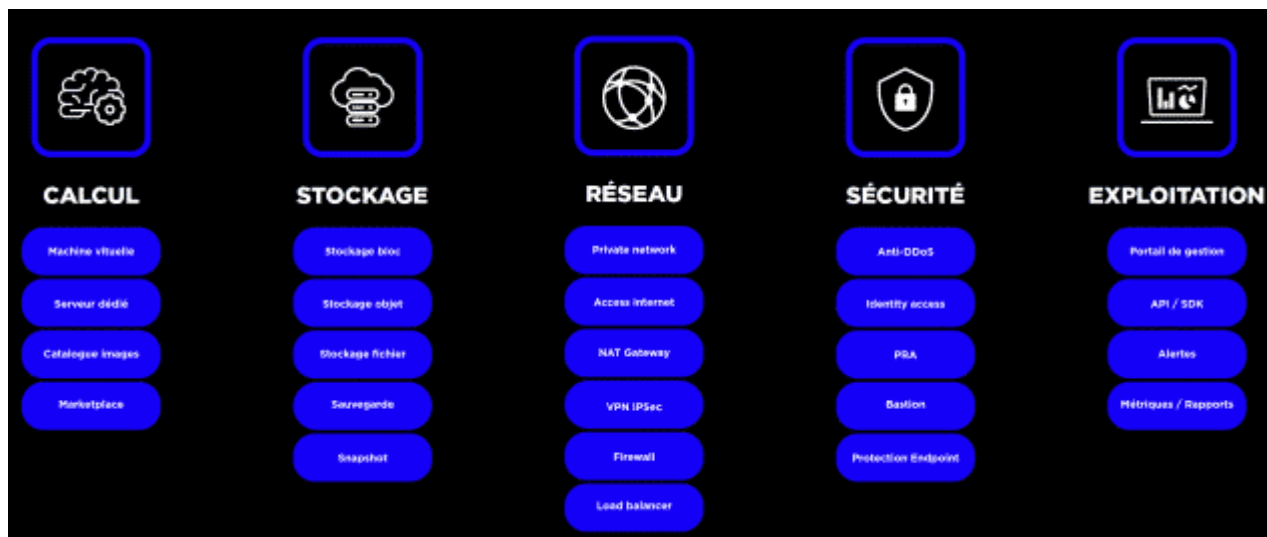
CALCUL

Machine vituelle

Serveur dédié

Catalogue images

Marketplace

STOCKAGE

Stockage bloc

Stockage objet

Stockage fichier

Sauvegarde

Snapshot

RÉSEAU

Private network

Access internet

NAT Gateway

VPN IPSec

Firewall

Load balancer

SÉCURITÉ

Anti-DDoS

Identity access

PRA

Bastion

Protection Endpoint

EXPLOITATION

Portail de gestion

API / SDK

Alertes

Métriques / Rapports